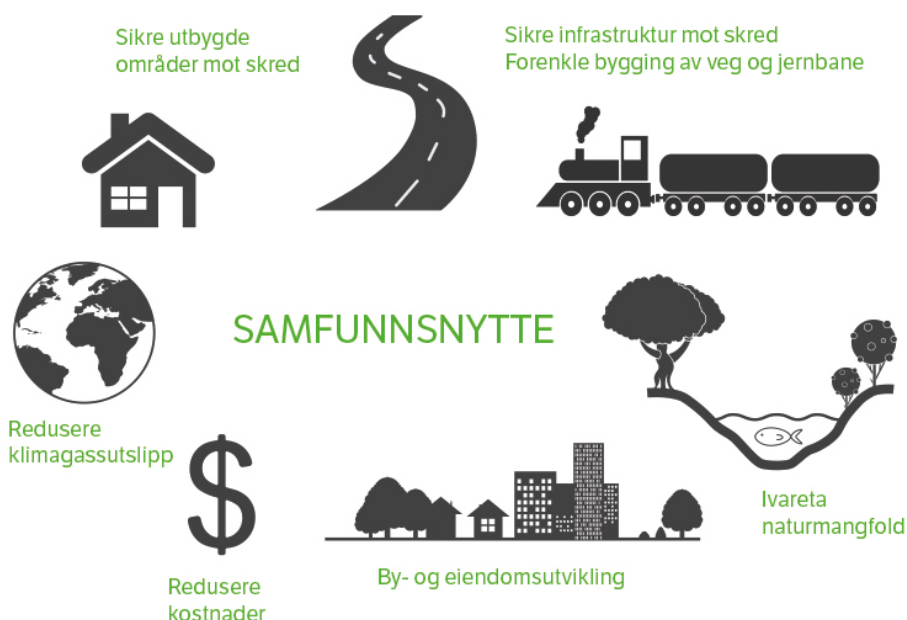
Sikre utbygde områder mot skred

Sikre infrastruktur mot skred
Forenkle bygging av veg og jernbane

SAMFUNNSNYTTE

Redusere klimagassutslipp

Ivareta naturmangfold

Redusere kostnader

By- og eiendomsutvikling